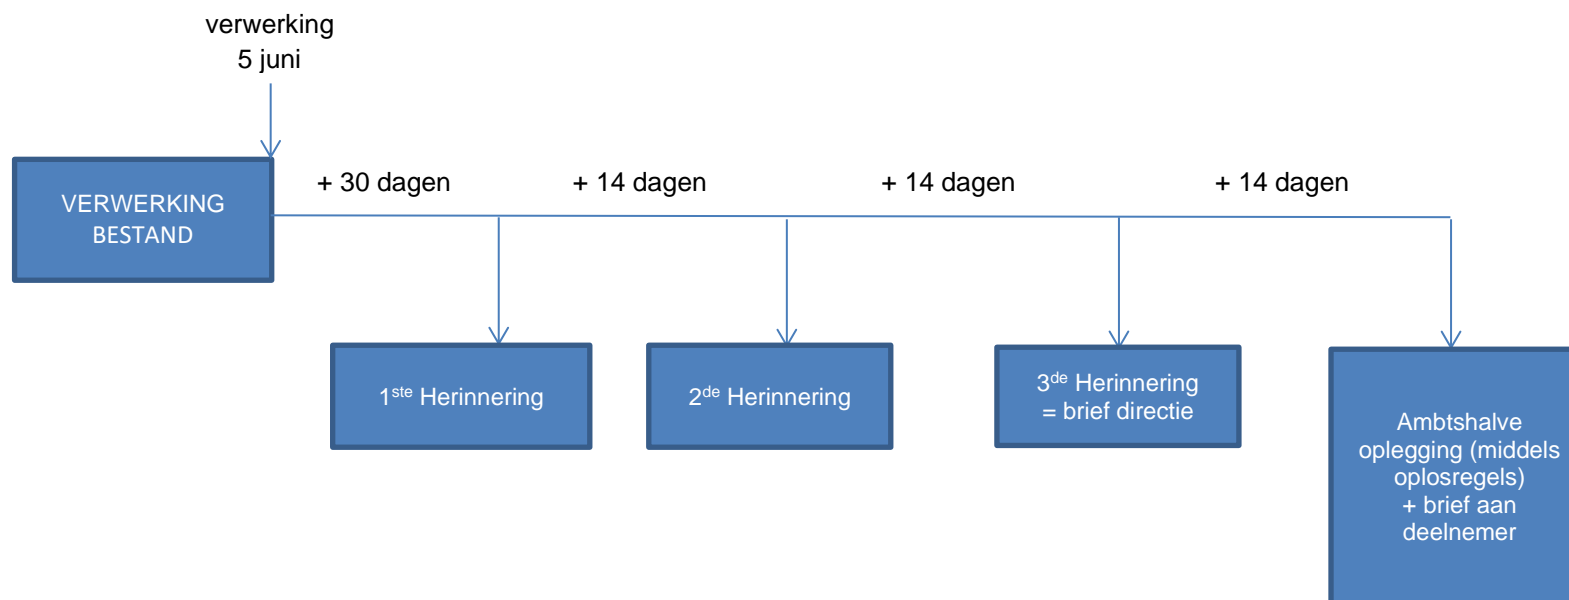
verwerking
5 juni

VERWERKING BESTAND

+ 30 dagen

+ 14 dagen

+ 14 dagen

+ 14 dagen

1$^{ste}$ Herinnering

2$^{de}$ Herinnering

3$^{de}$ Herinnering = brief directie

Ambtshalve oplegging (middels oplosregels) + brief aan deelnemer